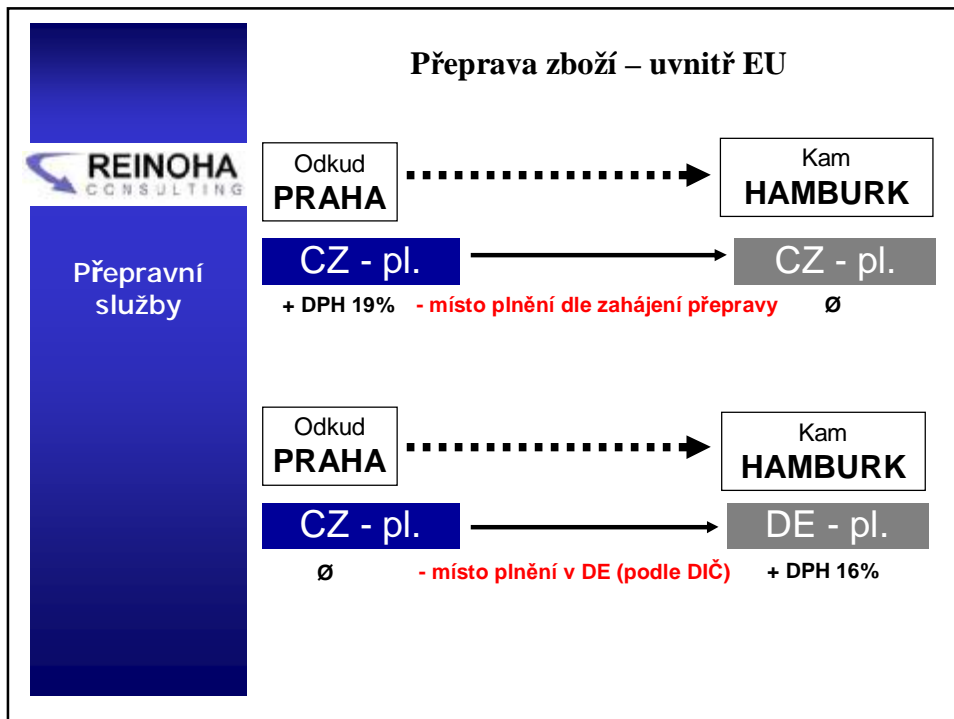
Přeprava zboží – uvnitř EU

REINOHA CONSULTING

Přepravní služby

Odkud
PRAHA

Kam
HAMBURK

CZ - pl.

CZ - pl.

+ DPH 19% - místo plnění dle zahájení přepravy Ø

Odkud
PRAHA

Kam
HAMBURK

CZ - pl.

DE - pl.

Ø - místo plnění v DE (podle DIČ) + DPH 16%